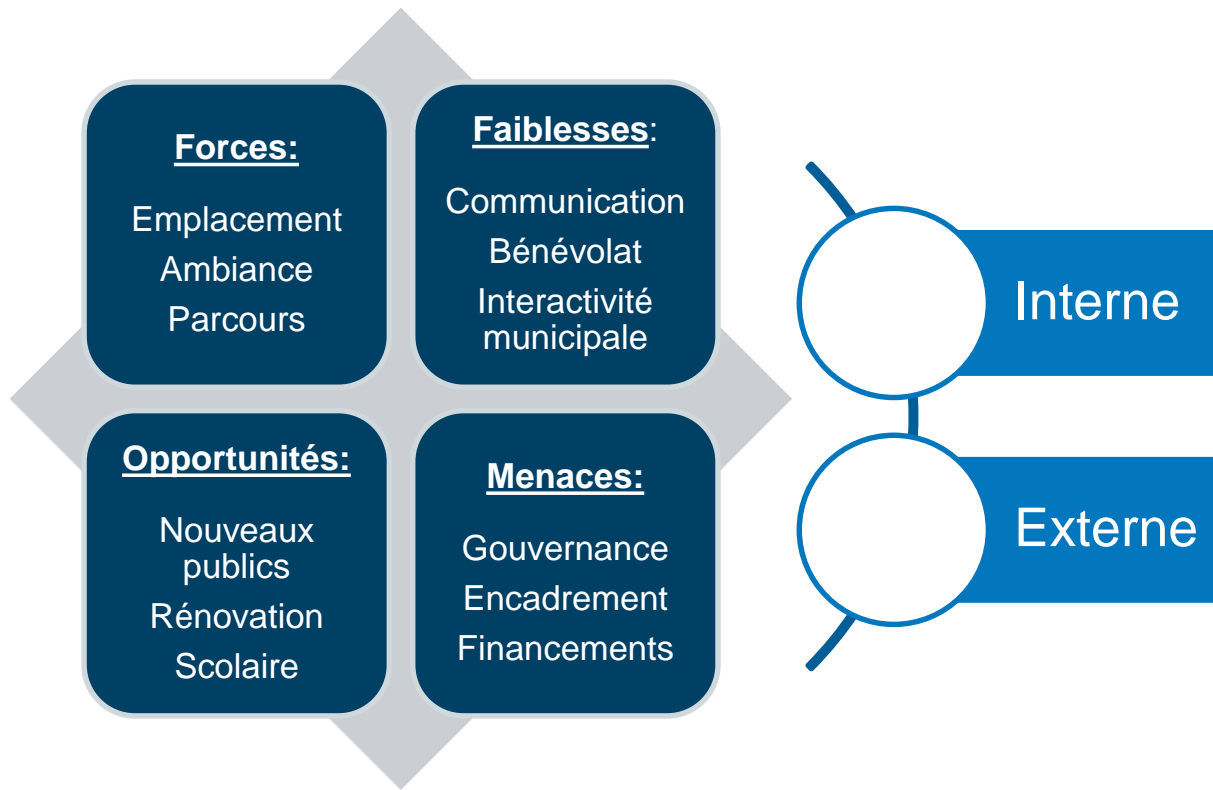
Forces:

Emplacement
Ambiance
Parcours

Faiblesses:

Communication
Bénévolat
Interactivité municipale

Opportunités:

Nouveaux publics
Rénovation
Scolaire

Menaces:

Gouvernance
Encadrement
Financements

Interne

Externe